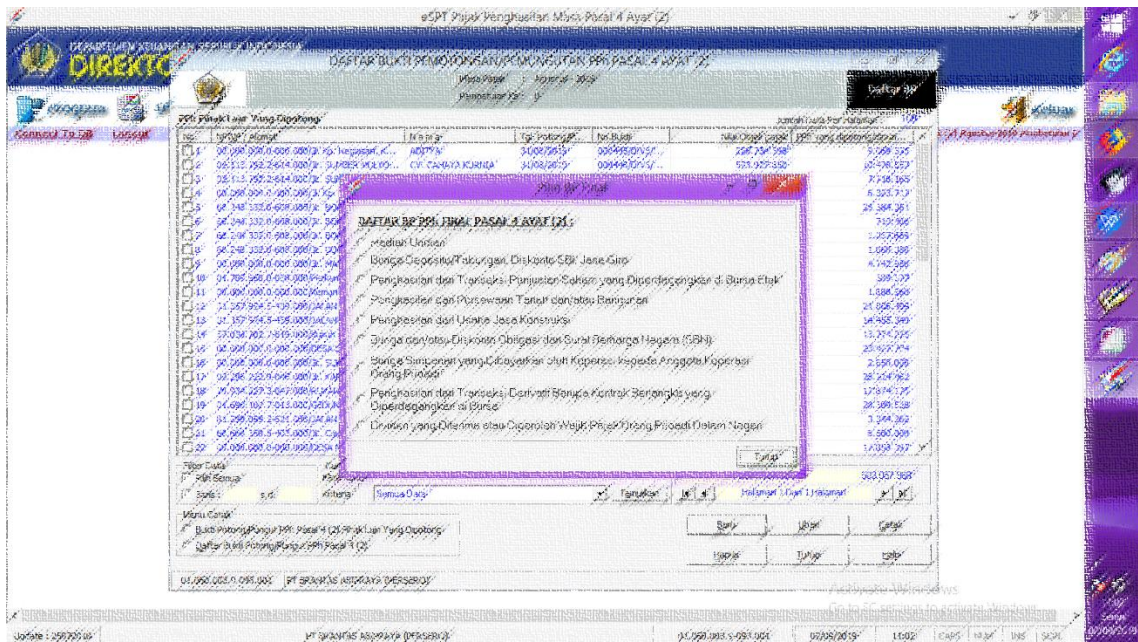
eSPT Pajak Penghasilan Masa Pasal 4 Ayat (2)

DEPARTEMEN KEUANGAN REPUBLIK INDONESIA
DIREKT

DAFTAR BUKTI PEMOTONGAN/PEMUNGUTAN PPh PASAL 4 AYAT (2)
Masa Pajak : Agustus - 2019
Pembetulan Ke : 0

Daftar BP

PPh Final Lain Yang Dipotong

Jumlah Data Per Halaman : 100

| No. | NPWP / Nomor | Nama | Tgl. Potong/P... | No. Bukti | Nilai Objek Pajak | PPh yang dipotong/dipungut |
|---|---|---|---|---|---|---|
| 1 | 00.000.000.0-000.000 | Koperasi K... | ADDY W... | 31/08/2019 | 00049/BOVS/C... | 238.754.598 | 9.569.375 |
| 2 | 03.113.792.2-614.000 | SUMBER ... | CV. CAHAYA KURNIA | 31/08/2019 | 00049/BOVS/... | 521.927.550 | 10.438.557 |
| 3 | 03.113.792.2-614.000 | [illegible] | | | | | 7.558.165 |
| 4 | | | | | | | 6.323.717 |
| 5 | | | | | | | 25.384.251 |
| 6 | | | | | | | 710.900 |
| 7 | | | | | | | 1.357.655 |
| 8 | | | | | | | 1.091.390 |
| 9 | | | | | | | 4.140.586 |
| 10 | | | | | | | 309.177 |
| 11 | | | | | | | 1.888.350 |
| 12 | | | | | | | 21.006.495 |
| 13 | | | | | | | 34.565.349 |
| 14 | | | | | | | 13.374.735 |
| 15 | | | | | | | 25.937.974 |
| 16 | | | | | | | 2.658.009 |
| 17 | | | | | | | 38.214.962 |
| 18 | | | | | | | 173.474.175 |
| 19 | | | | | | | 26.169.538 |
| 20 | | | | | | | 3.244.302 |
| 21 | | | | | | | 5.600.000 |
| 22 | | | | | | | 1.708.387 |

Pilih BP Final

DAFTAR BP PPh FINAL PASAL 4 AYAT (2) :
Hadiah Undian
Bunga Deposito/Tabungan, Diskonto SBI, Jasa Giro
Penghasilan dari Transaksi Penjualan Saham yang Diperdagangkan di Bursa Efek
Penghasilan dari Persewaan Tanah dan/atau Bangunan
Penghasilan dari Usaha Jasa Konstruksi
Bunga dan/atau Diskonto Obligasi dan Surat Berharga Negara (SBN)
Bunga Simpanan yang Dibayarkan oleh Koperasi kepada Anggota Koperasi Orang Pribadi
Penghasilan dari Transaksi Derivatif Berupa Kontrak Berjangka yang Diperdagangkan di Bursa
Dividen yang Diterima atau Diperoleh Wajib Pajak Orang Pribadi Dalam Negeri
Tutup

Filter Data
PPh Semua
Baris : s.d.
Kriteria : Semua Data
Temukan
Halaman 1 Dari 1 Halaman
503.057.968

Menu Cetak
Bukti Potong/Pungut PPh Pasal 4 (2) PPh Final Lain Yang Dipotong
Daftar Bukti Potong/Pungut PPh Pasal 4 (2)

Baru
Ubah
Cetak
Hapus
Tutup
Help

01.060.003.5-093.000 PT SRIANTAS ASTRAYA (PERSERO)

Program
Keluar
Konversi To SPT
Logout
Activate Windows
Go to Settings to activate Windows.

Update : 250720 05
PT SRIANTAS ASTRAYA (PERSERO)
01.060.003.5-093.000
07/09/2019
10:02
CAPS NUM INS SCRL
09/09/2019